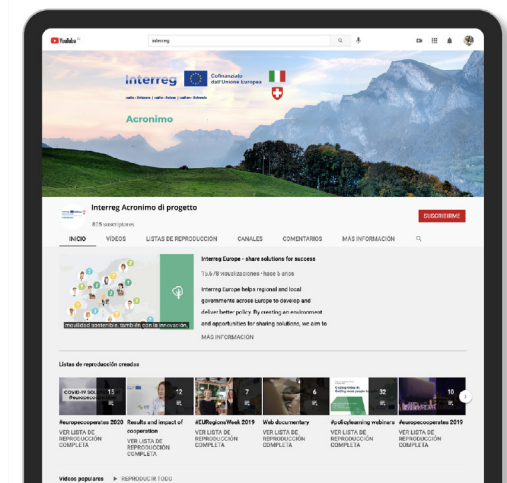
YouTube

interreg

Interreg

Cofinanziato dall'Unione europea

Italia - Svizzera | Italien - Schweiz | Italia - Svizra

Acronimo

Interreg Acronimo di progetto

805 suscriptores

SUSCRIBIRME

INICIO VIDEOS LISTAS DE REPRODUCCIÓN CANALES COMENTARIOS MÁS INFORMACIÓN

Interreg Europe - share solutions for success

15.678 visualizaciones • hace 5 años

Interreg Europe helps regional and local governments across Europe to develop and deliver better policy. By creating an environment and opportunities for sharing solutions, we aim to

MÁS INFORMACIÓN

movilidad sostenible, también con la innovación.

Listas de reproducción creadas

COVID-19 SOL #euroeco
15
#europecooperates 2020
VER LISTA DE REPRODUCCIÓN COMPLETA

12
Results and impact of cooperation
VER LISTA DE REPRODUCCIÓN COMPLETA

7
#EURegionsWeek 2019
VER LISTA DE REPRODUCCIÓN COMPLETA

6
Web documentary
VER LISTA DE REPRODUCCIÓN COMPLETA

32
#policylearning webinars
VER LISTA DE REPRODUCCIÓN COMPLETA

10
#europecooperates 2019
VER LISTA DE REPRODUCCIÓN COMPLETA

Videos populares ▶ REPRODUCIR TODO